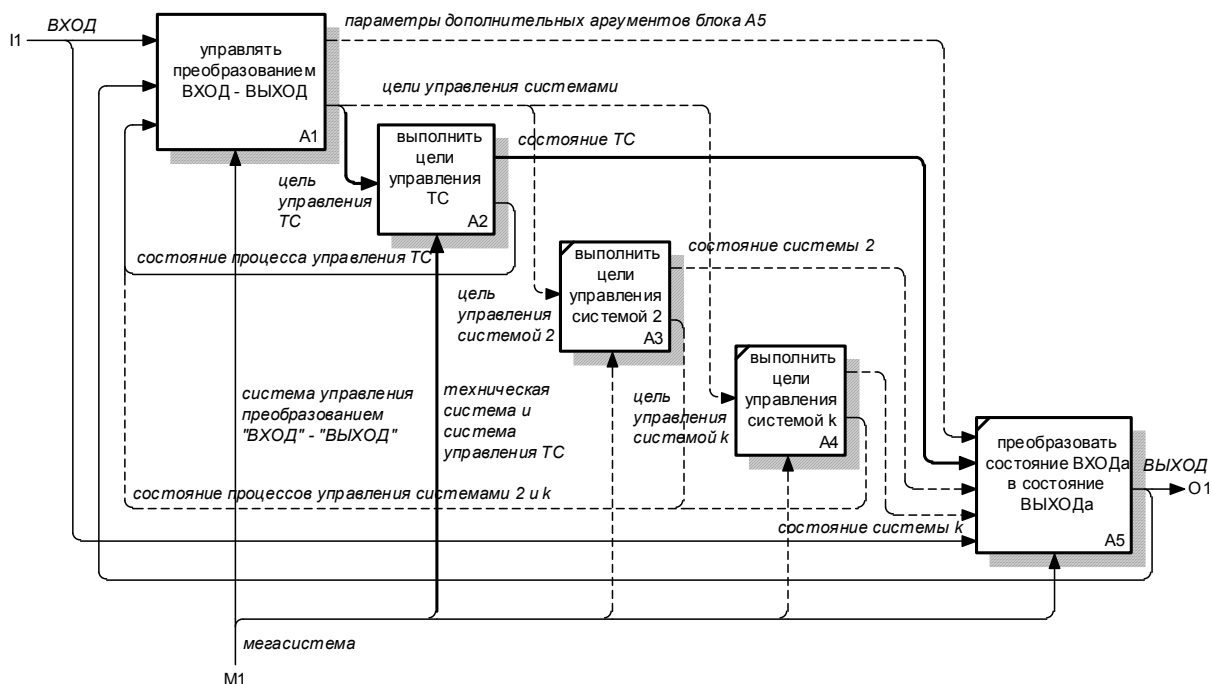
I1 ВХОД

параметры дополнительных аргументов блока А5

управлять преобразованием ВХОД - ВЫХОД
A1

цели управления системами

выполнить цели управления ТС
A2

состояние ТС

цель управления ТС

состояние процесса управления ТС

выполнить цели управления системой 2
A3

состояние системы 2

цель управления системой 2

выполнить цели управления системой k
A4

система управления преобразованием "ВХОД" - "ВЫХОД"

техническая система и система управления ТС

цель управления системой k

преобразовать состояние ВХОДа в состояние ВЫХОДа
A5

ВЫХОД
O1

состояние процессов управления системами 2 и k

состояние системы k

мегасистема

M1